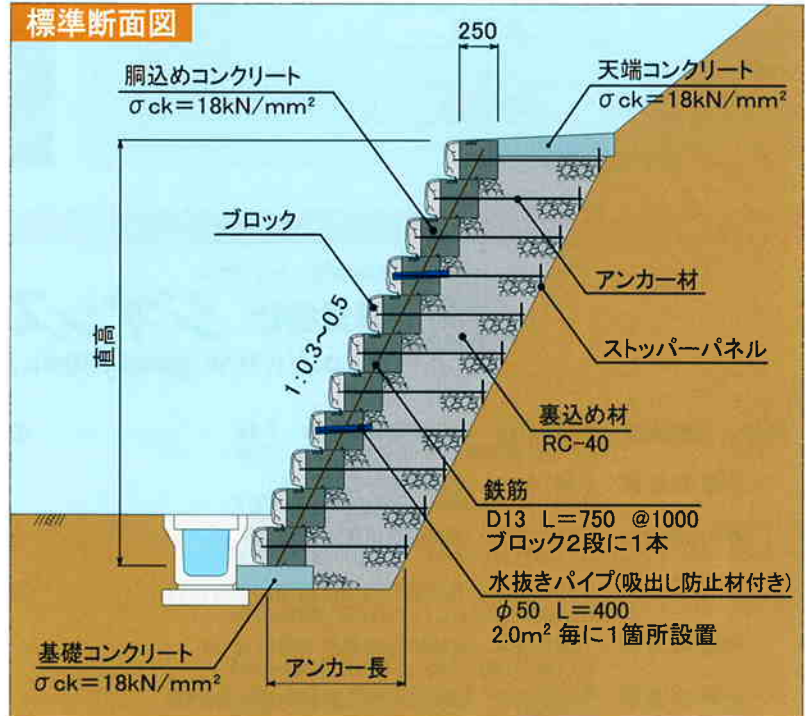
標準断面図

250

胴込めコンクリート
$\sigma$ck＝18kN/mm²

天端コンクリート
$\sigma$ck＝18kN/mm²

ブロック

アンカー材

1:0.3~0.5

直高

ストッパーパネル

裏込め材
RC-40

鉄筋
D13　L＝750　@1000
ブロック2段に1本

水抜きパイプ(吸出し防止材付き)
$\phi$50　L＝400
2.0m² 毎に1箇所設置

基礎コンクリート
$\sigma$ck＝18kN/mm²

アンカー長